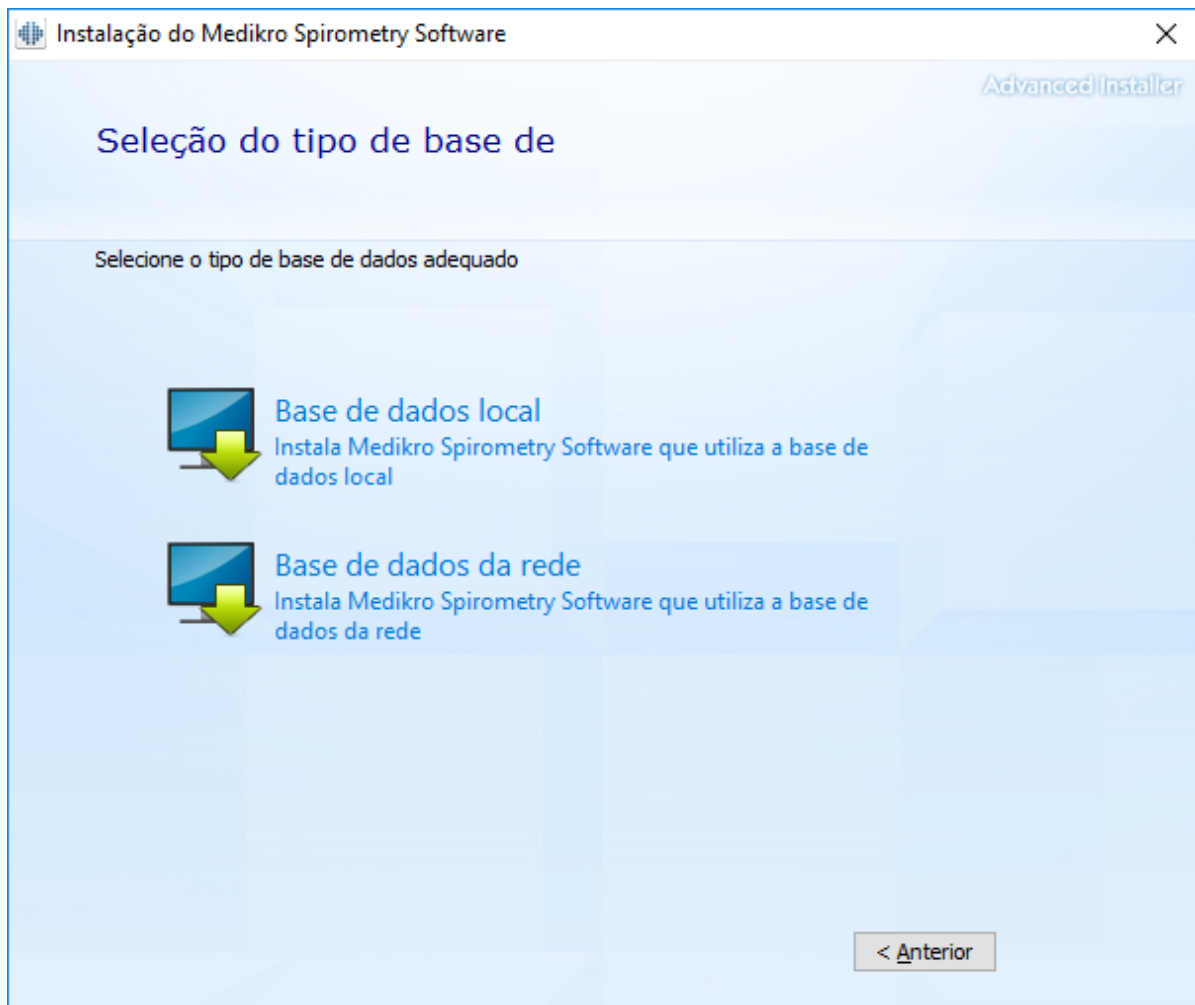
Instalação do Medikro Spirometry Software

Advanced Installer

Seleção do tipo de base de

Selecione o tipo de base de dados adequado

Base de dados local
Instala Medikro Spirometry Software que utiliza a base de dados local

Base de dados da rede
Instala Medikro Spirometry Software que utiliza a base de dados da rede

< Anterior